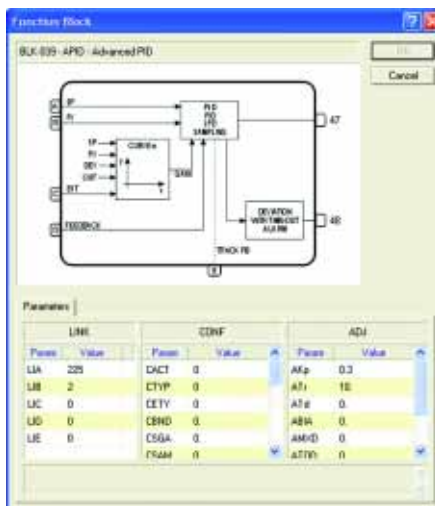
Function Block

BLK-039 - APID - Advanced PID

OK

Cancel

SP

PV

PID
PI-D
I-PD
SAMPLING

47

SP
PV
DEV
OUT

CURVE x

Y

X

GAIN

EXT

DEVIATION
WITH TIMEOUT
ALARM

48

FEEDBACK

TRACK FB

Parameters

LINK

| Param | Value |
|---|---|
| LIA | 225 |
| LIB | 2 |
| LIC | 0 |
| LID | 0 |
| LIE | 0 |

CONF

| Param | Value |
|---|---|
| CACT | 0 |
| CTYP | 0 |
| CETY | 0 |
| CBND | 0. |
| CSGA | 0. |
| CSAM | 0 |

ADJ

| Param | Value |
|---|---|
| AKp | 0.3 |
| ATi | 10. |
| ATd | 0. |
| ABIA | 0. |
| AMXD | 0. |
| ATDD | 0. |